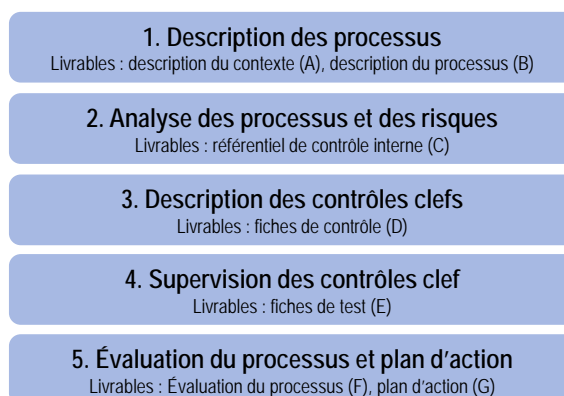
1. Description des processus
Livrables : description du contexte (A), description du processus (B)

2. Analyse des processus et des risques
Livrables : référentiel de contrôle interne (C)

3. Description des contrôles clefs
Livrables : fiches de contrôle (D)

4. Supervision des contrôles clef
Livrables : fiches de test (E)

5. Évaluation du processus et plan d'action
Livrables : Évaluation du processus (F), plan d'action (G)